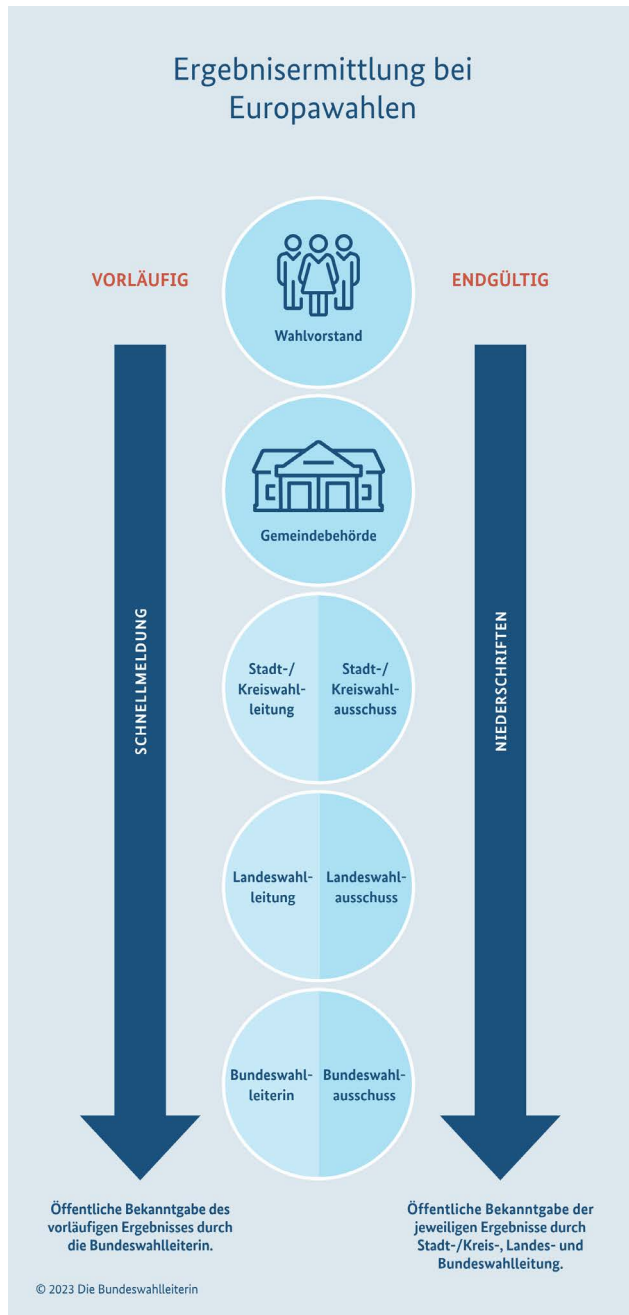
Ergebnisermittlung bei Europawahlen

VORLÄUFIG

ENDGÜLTIG

Wahlvorstand

Gemeindebehörde

Stadt-/ Kreiswahlleitung

Stadt-/ Kreiswahlausschuss

Landeswahlleitung

Landeswahlausschuss

Bundeswahlleiterin

Bundeswahlausschuss

SCHNELLMELDUNG

NIEDERSCHRIFTEN

Öffentliche Bekanntgabe des vorläufigen Ergebnisses durch die Bundeswahlleiterin.

Öffentliche Bekanntgabe der jeweiligen Ergebnisse durch Stadt-/Kreis-, Landes- und Bundeswahlleitung.

© 2023 Die Bundeswahlleiterin